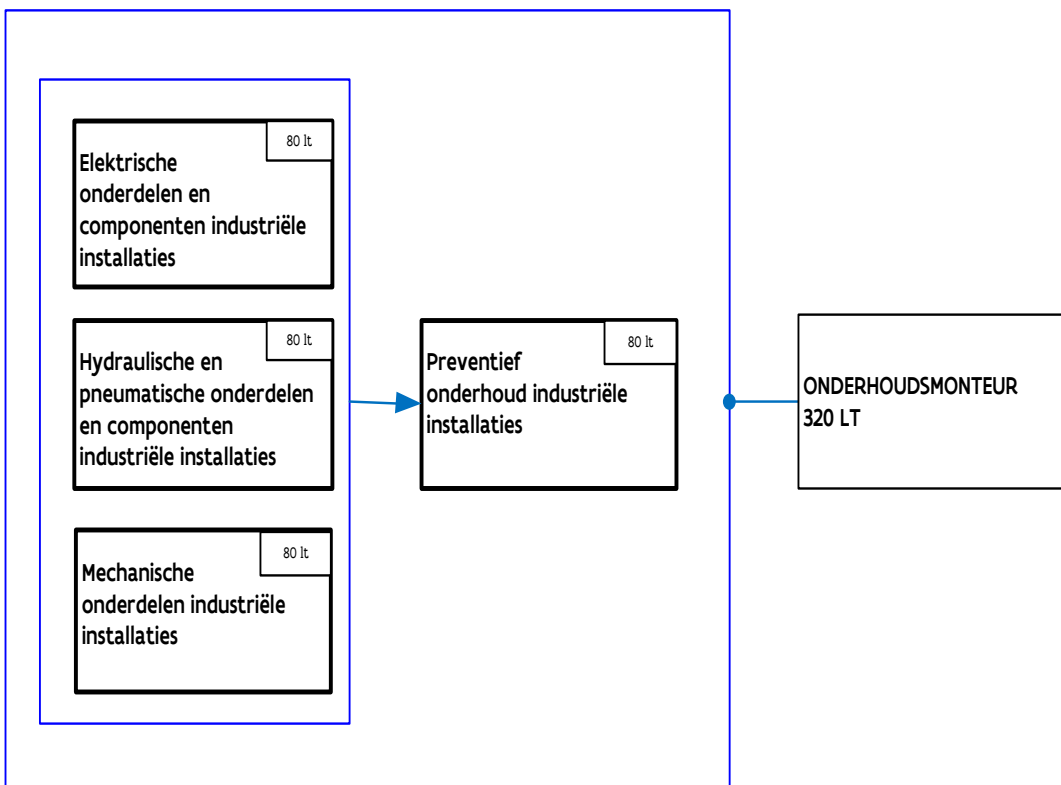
80 lt
Elektrische onderdelen en componenten industriële installaties

80 lt
Hydraulische en pneumatische onderdelen en componenten industriële installaties

80 lt
Mechanische onderdelen industriële installaties

80 lt
Preventief onderhoud industriële installaties

ONDERHOUDSMONTEUR
320 LT